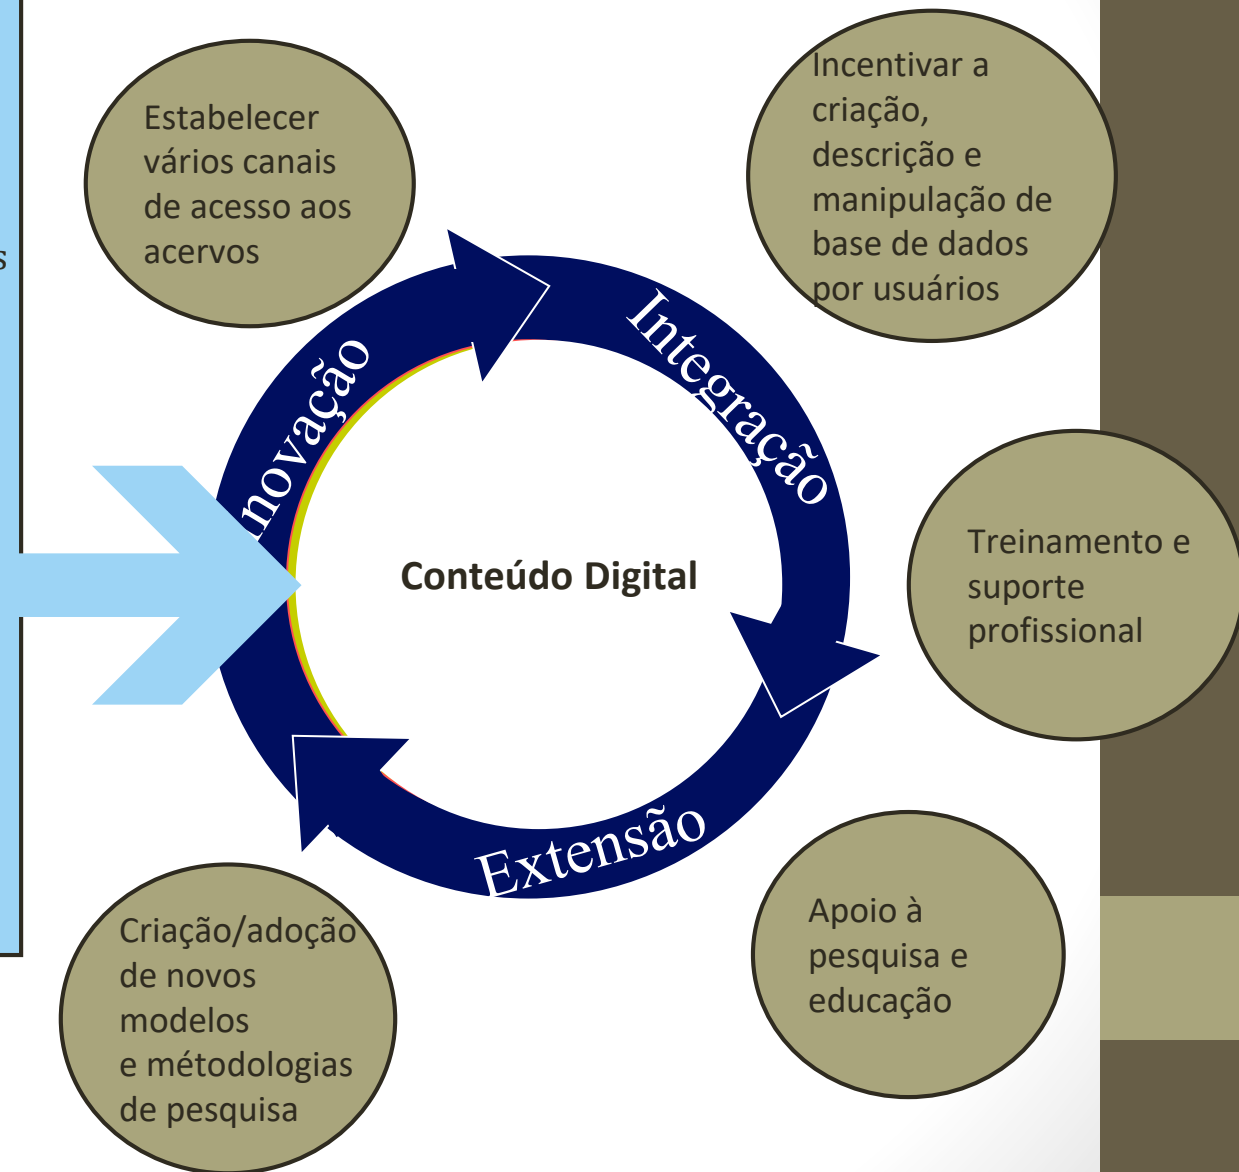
s

Estabelecer vários canais de acesso aos acervos

Incentivar a criação, descrição e manipulação de base de dados por usuários

novação

Integração

Conteúdo Digital

Treinamento e suporte profissional

Extensão

Criação/adoção de novos modelos e métodologias de pesquisa

Apoio à pesquisa e educação